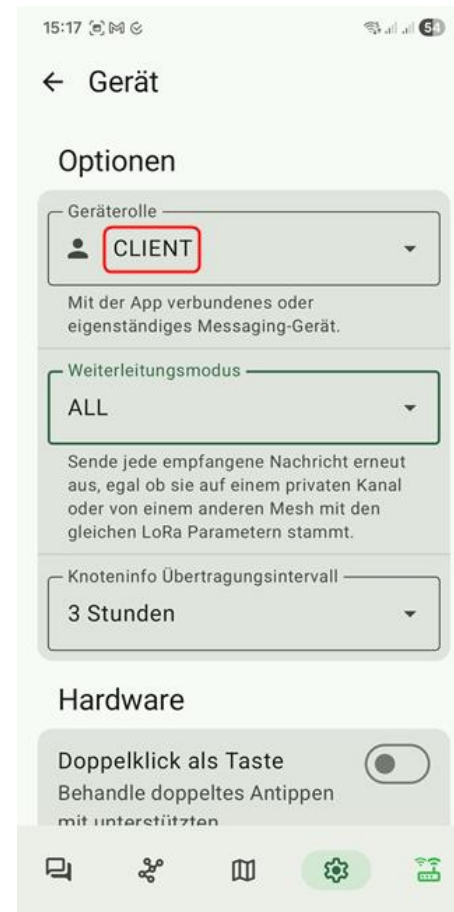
15:17

54

← Gerät

Optionen

Geräterolle
CLIENT

Mit der App verbundenes oder eigenständiges Messaging-Gerät.

Weiterleitungsmodus
ALL

Sende jede empfangene Nachricht erneut aus, egal ob sie auf einem privaten Kanal oder von einem anderen Mesh mit den gleichen LoRa Parametern stammt.

Knoteninfo Übertragungsintervall
3 Stunden

Hardware

Doppelklick als Taste
Behandle doppeltes Antippen mit unterstützten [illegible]